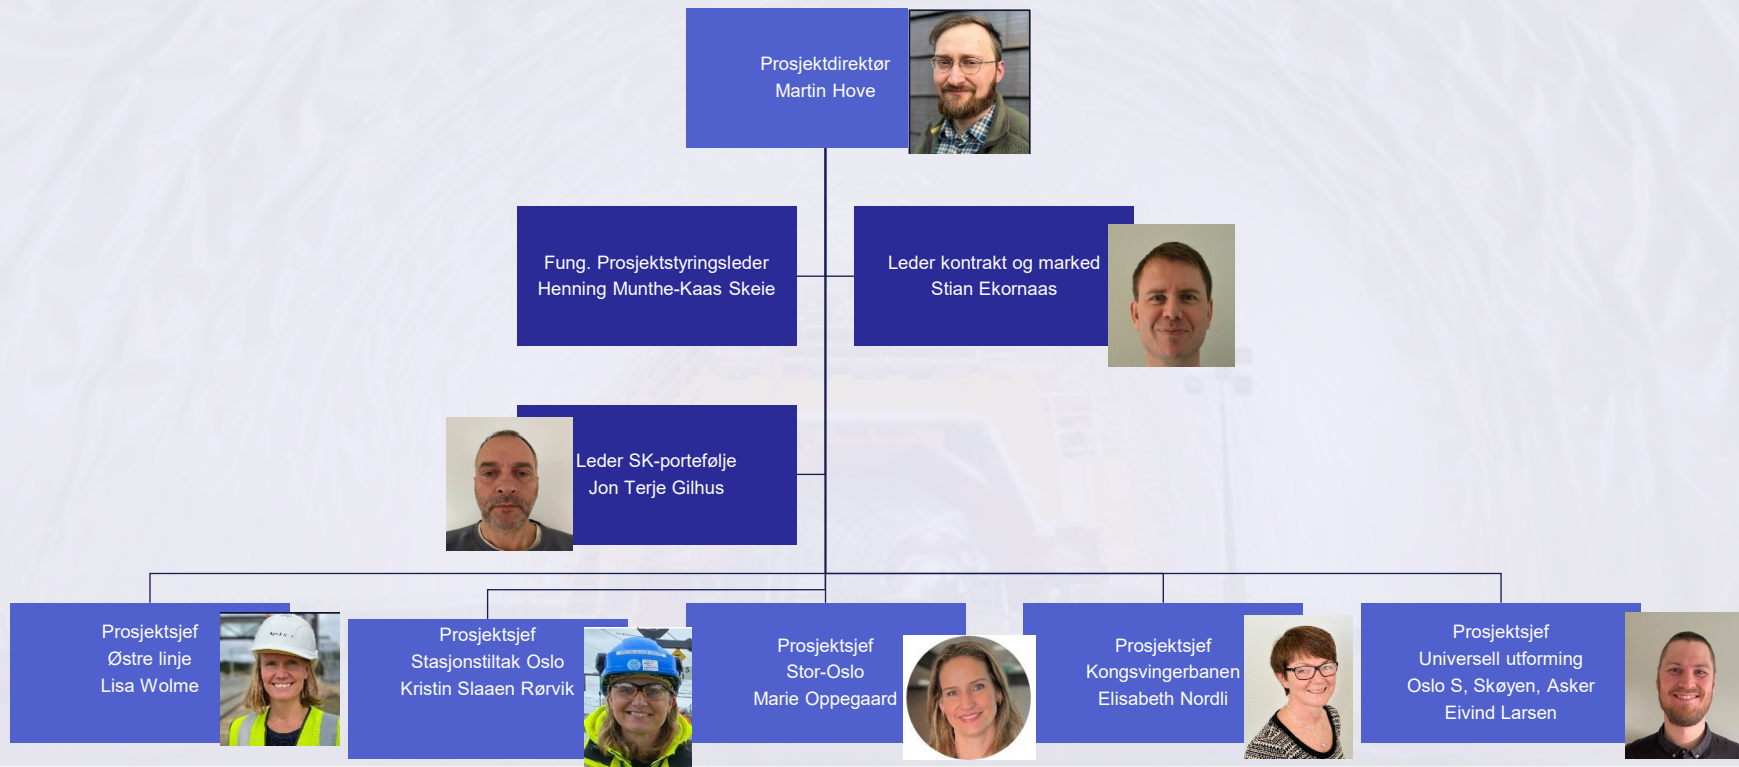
Prosjektdirektør
Martin Hove

Fung. Prosjektstyringsleder
Henning Munthe-Kaas Skeie

Leder kontrakt og marked
Stian Ekornaas

Leder SK-portefølje
Jon Terje Gilhus

Prosjektsjef
Østre linje
Lisa Wolme

Prosjektsjef
Stasjonstiltak Oslo
Kristin Slaaen Rørvik

Prosjektsjef
Stor-Oslo
Marie Oppegaard

Prosjektsjef
Kongsvingerbanen
Elisabeth Nordli

Prosjektsjef
Universell utforming
Oslo S, Skøyen, Asker
Eivind Larsen